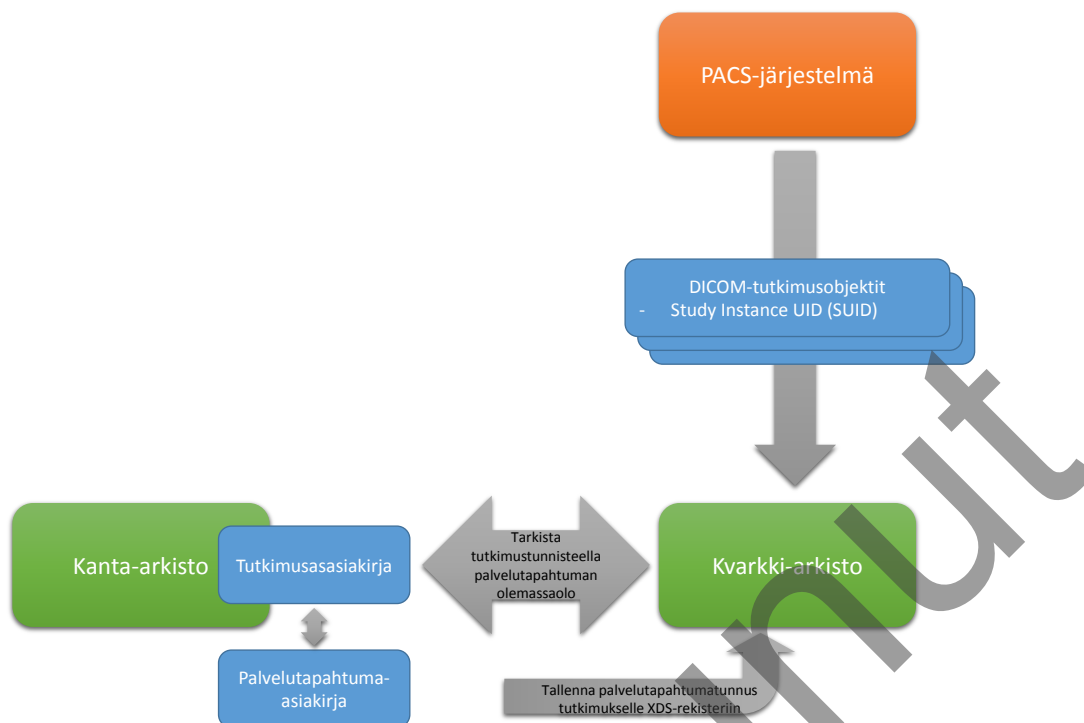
PACS-järjestelmä

DICOM-tutkimusobjektit
- Study Instance UID (SUID)

Kanta-arkisto

Tutkimusasasiakirja

Tarkista tutkimustunnisteella palvelutapahtuman olemassaolo

Kvarkki-arkisto

Palvelutapahtuma-asiakirja

Tallenna palvelutapahtumatunnus tutkimukselle XDS-rekisteriin